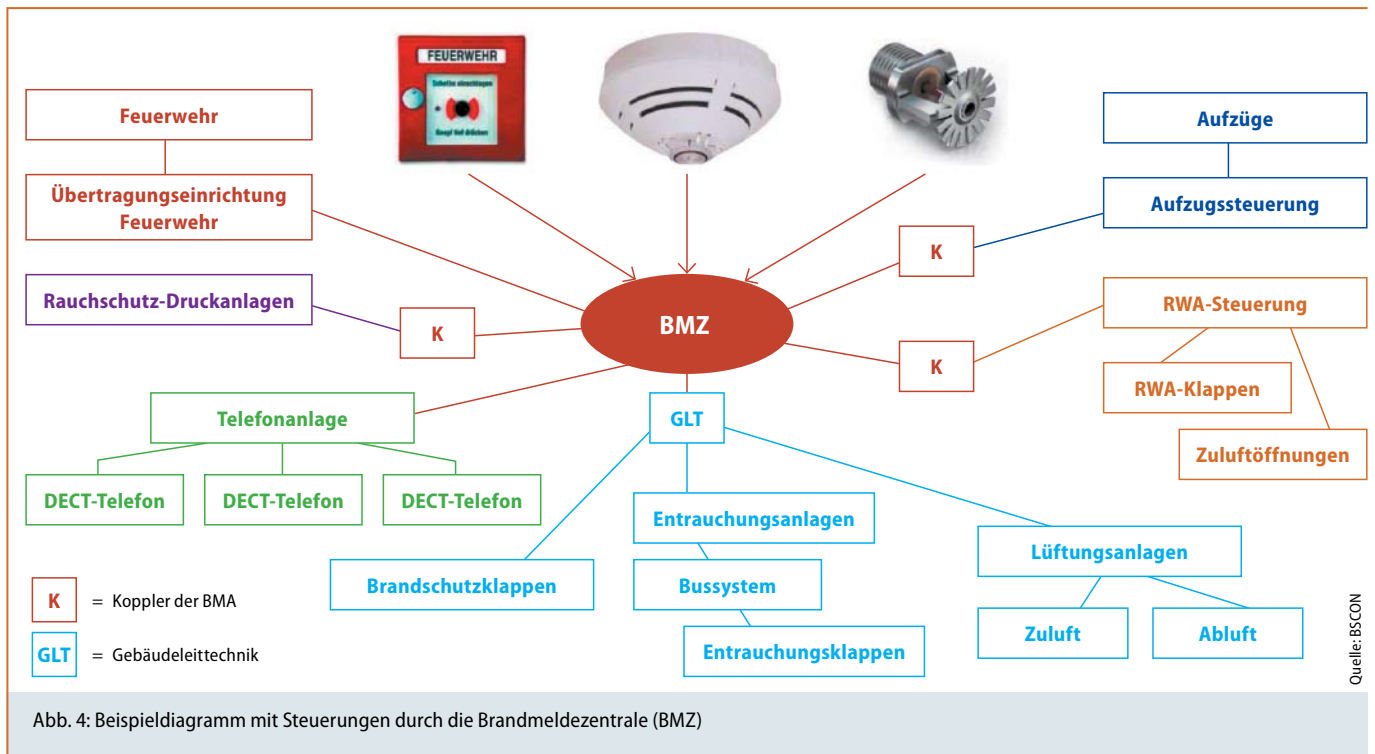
FEUERWEHR

Scheibe einschlagen

Knopf tief drücken

Feuerwehr

Übertragungseinrichtung Feuerwehr

Rauchschutz-Druckanlagen

K

Telefonanlage

DECT-Telefon

DECT-Telefon

DECT-Telefon

BMZ

Aufzüge

Aufzugssteuerung

K

RWA-Steuerung

K

RWA-Klappen

Zuluftöffnungen

GLT

Entrauchungsanlagen

Brandschutzklappen

Bussystem

Entrauchungsklappen

Lüftungsanlagen

Zuluft

Abluft

K = Koppler der BMA

GLT = Gebäudeleittechnik

Quelle: BSCON

Abb. 4: Beispieldiagramm mit Steuerungen durch die Brandmeldezentrale (BMZ)